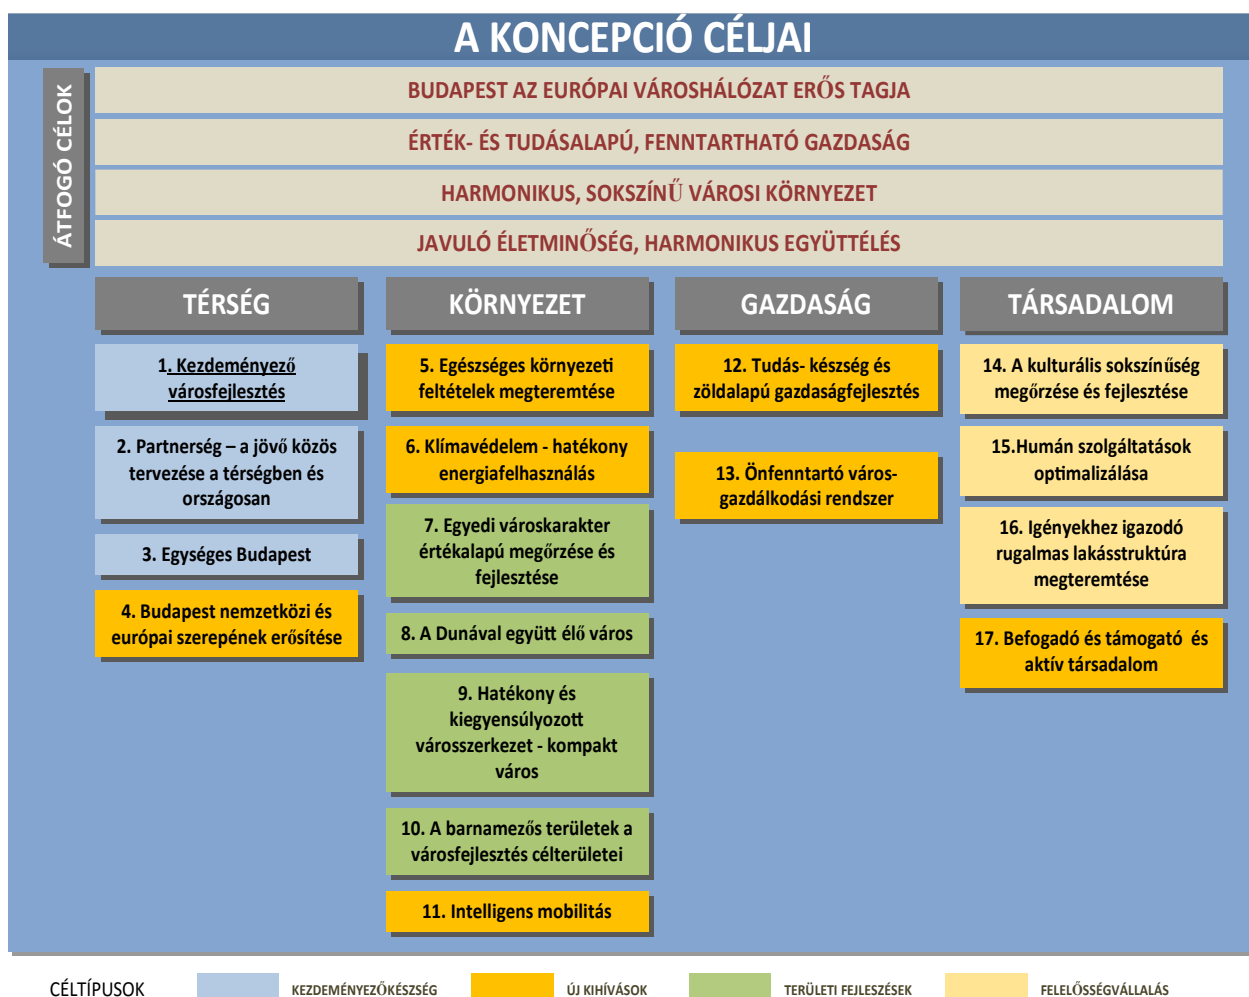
A KONCEPCIÓ CÉLJAI

ÁTFOGÓ CÉLOK

BUDAPEST AZ EURÓPAI VÁROSHÁLÓZAT ERŐS TAGJA

ÉRTÉK- ÉS TUDÁSALAPÚ, FENNTARTHATÓ GAZDASÁG

HARMONIKUS, SOKSZÍNŰ VÁROSI KÖRNYEZET

JAVULÓ ÉLETMINŐSÉG, HARMONIKUS EGYÜTTÉLÉS

TÉRSÉG

1. Kezdeményező városfejlesztés

2. Partnerség – a jövő közös tervezése a térségben és országosan

3. Egységes Budapest

4. Budapest nemzetközi és európai szerepének erősítése

KÖRNYEZET

5. Egészséges környezeti feltételek megteremtése

6. Klímavédelem - hatékony energiafelhasználás

7. Egyedi városkarakter értékalapú megőrzése és fejlesztése

8. A Dunával együtt élő város

9. Hatékony és kiegyensúlyozott városszerkezet - kompakt város

10. A barnamezős területek a városfejlesztés célterületei

11. Intelligens mobilitás

GAZDASÁG

12. Tudás- készség és zöldalapú gazdaságfejlesztés

13. Önfenntartó város-gazdálkodási rendszer

TÁRSADALOM

14. A kulturális sokszínűség megőrzése és fejlesztése

15.Humán szolgáltatások optimalizálása

16. Igényekhez igazodó rugalmas lakásstruktúra megteremtése

17. Befogadó és támogató és aktív társadalom

CÉLTÍPUSOK KEZDEMÉNYEZŐKÉSZSÉG ÚJ KIHÍVÁSOK TERÜLETI FEJLESZTÉSEK FELELŐSSÉGVÁLLALÁS